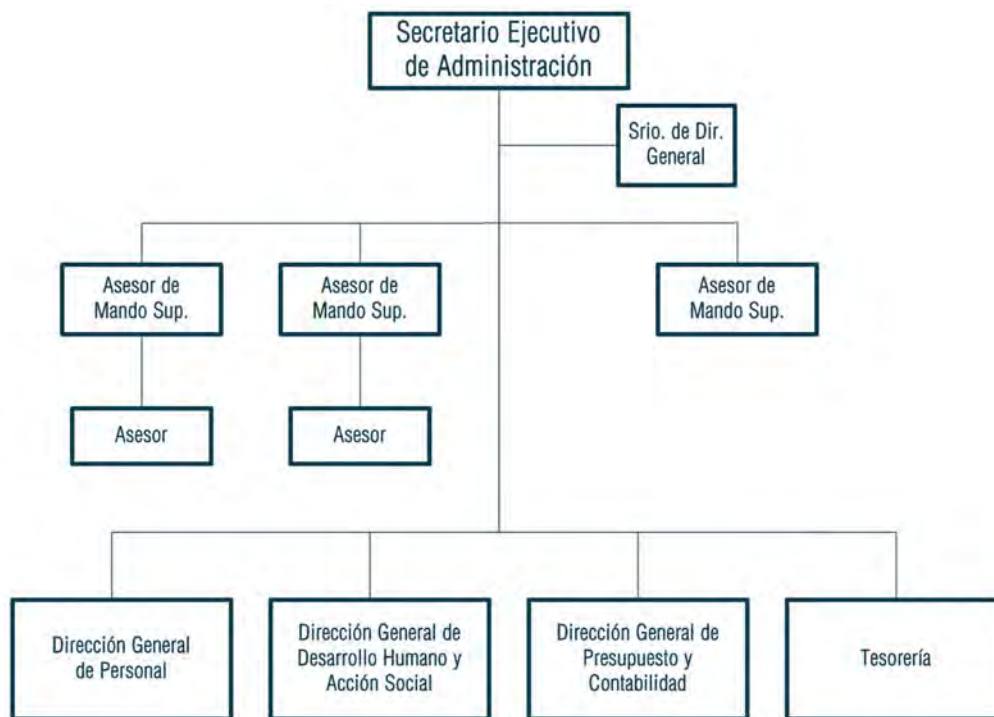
Secretario Ejecutivo de Administración

Srio. de Dir. General

Asesor de Mando Sup.

Asesor de Mando Sup.

Asesor de Mando Sup.

Asesor

Asesor

Dirección General de Personal

Dirección General de Desarrollo Humano y Acción Social

Dirección General de Presupuesto y Contabilidad

Tesorería